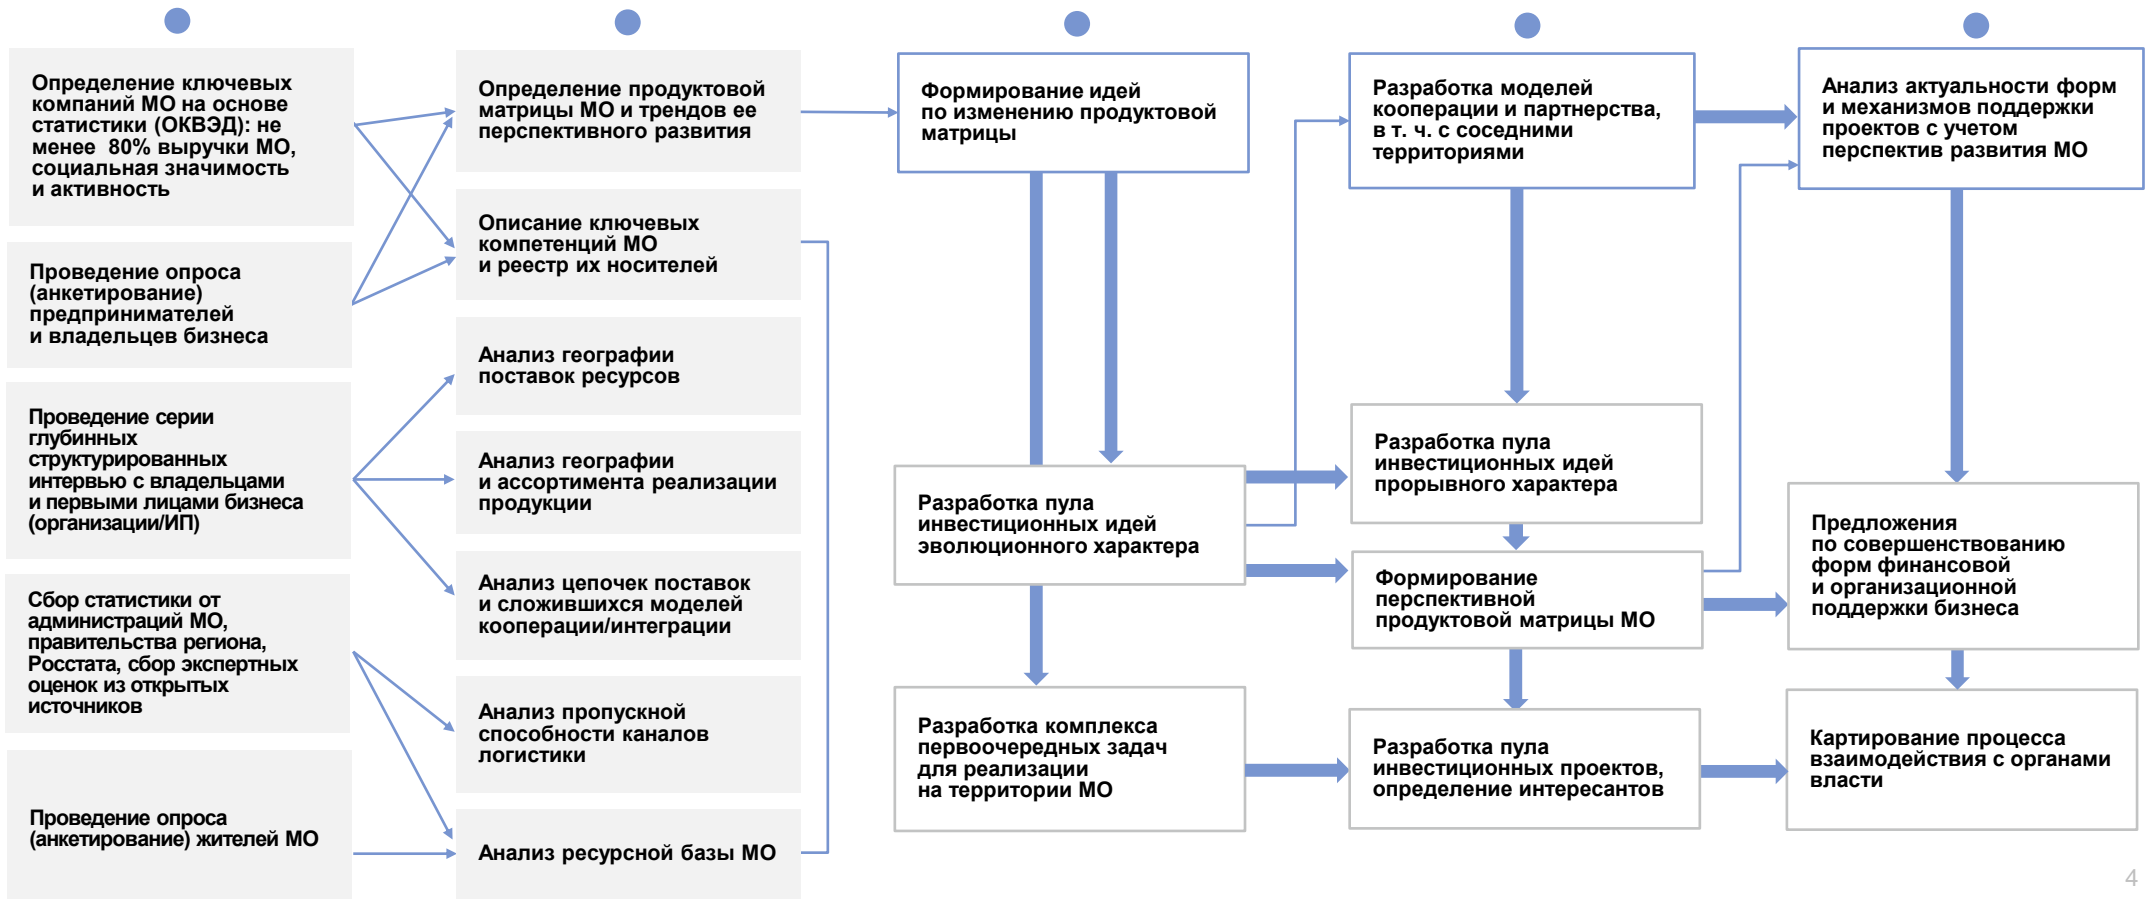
Определение ключевых компаний МО на основе статистики (ОКВЭД): не менее 80% выручки МО, социальная значимость и активность

Проведение опроса (анкетирование) предпринимателей и владельцев бизнеса

Проведение серии глубинных структурированных интервью с владельцами и первыми лицами бизнеса (организации/ИП)

Сбор статистики от администраций МО, правительства региона, Росстата, сбор экспертных оценок из открытых источников

Проведение опроса (анкетирование) жителей МО

Определение продуктовой матрицы МО и трендов ее перспективного развития

Описание ключевых компетенций МО и реестр их носителей

Анализ географии поставок ресурсов

Анализ географии и ассортимента реализации продукции

Анализ цепочек поставок и сложившихся моделей кооперации/интеграции

Анализ пропускной способности каналов логистики

Анализ ресурсной базы МО

Формирование идей по изменению продуктовой матрицы

Разработка пула инвестиционных идей эволюционного характера

Разработка комплекса первоочередных задач для реализации на территории МО

Разработка моделей кооперации и партнерства, в т. ч. с соседними территориями

Разработка пула инвестиционных идей прорывного характера

Формирование перспективной продуктовой матрицы МО

Разработка пула инвестиционных проектов, определение интересантов

Анализ актуальности форм и механизмов поддержки проектов с учетом перспектив развития МО

Предложения по совершенствованию форм финансовой и организационной поддержки бизнеса

Картирование процесса взаимодействия с органами власти

4